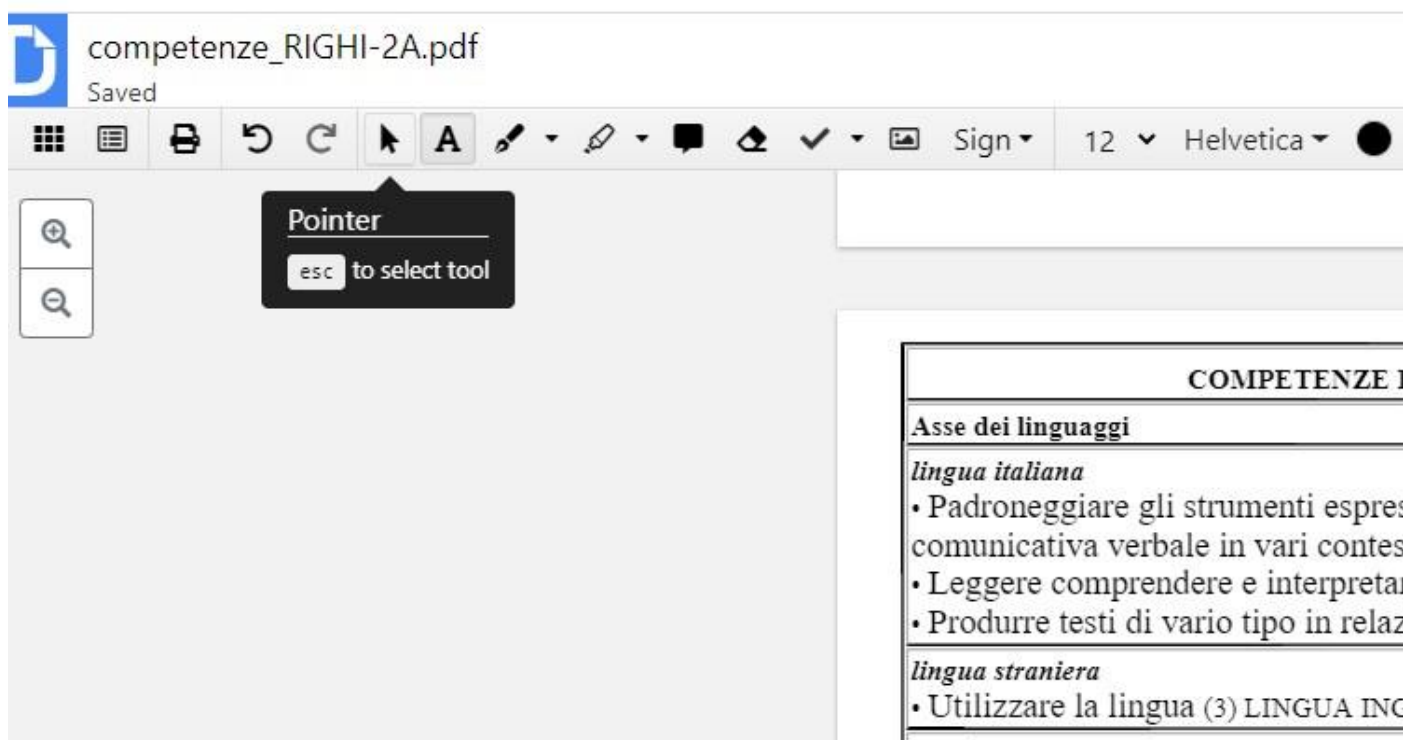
competenze_RIGHI-2A.pdf
Saved

Sign 12 Helvetica

Pointer
esc to select tool

COMPETENZE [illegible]

Asse dei linguaggi

lingua italiana
• Padroneggiare gli strumenti espres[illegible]
comunicativa verbale in vari contes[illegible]
• Leggere comprendere e interpreta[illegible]
• Produrre testi di vario tipo in relaz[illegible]

lingua straniera
• Utilizzare la lingua (3) LINGUA IN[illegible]